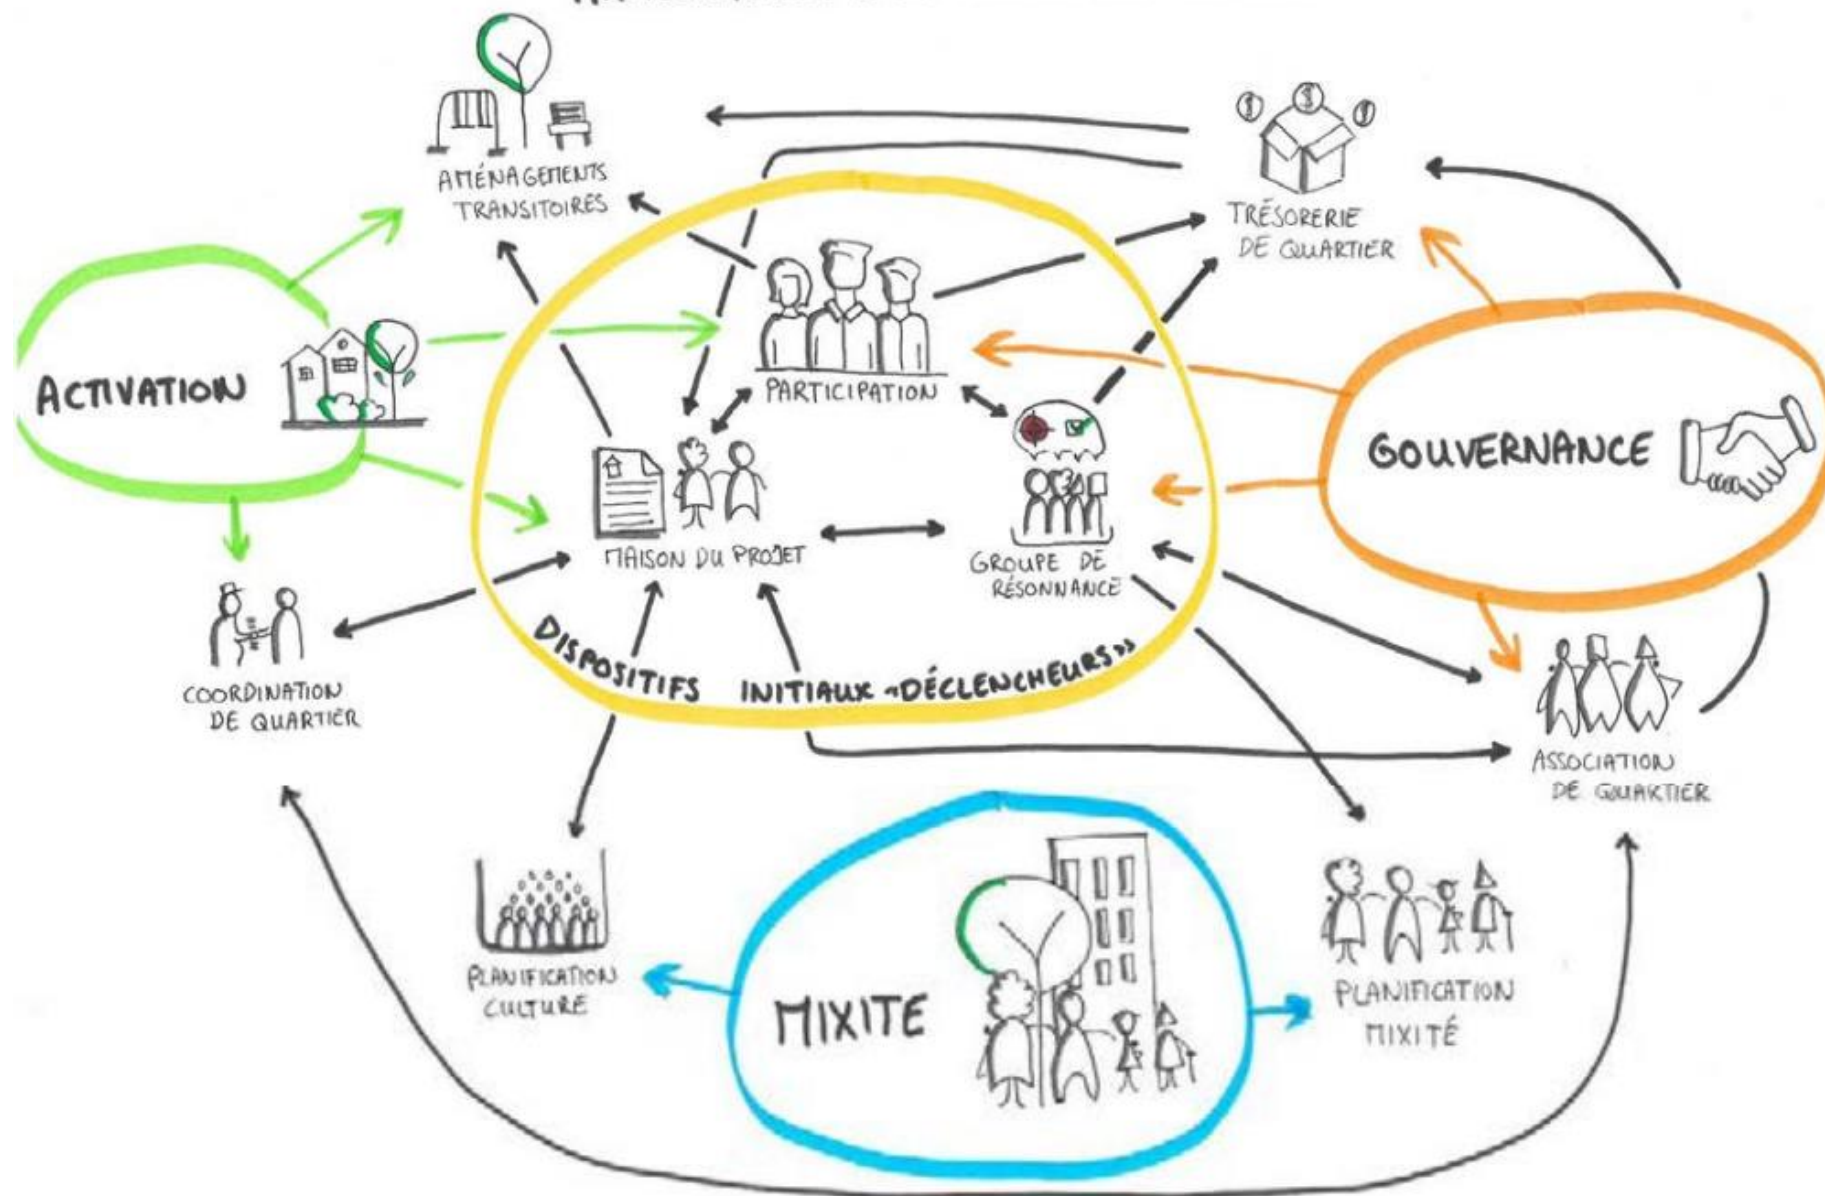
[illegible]

AMÉNAGEMENTS TRANSITOIRES

TRÉSORERIE DE QUARTIER

ACTIVATION

PARTICIPATION

GOUVERNANCE

MAISON DU PROJET

GROUPE DE RÉSONNANCE

COORDINATION DE QUARTIER

DISPOSITIFS INITIAUX «DÉCLENCHEURS»

ASSOCIATION DE QUARTIER

PLANIFICATION CULTURE

MIXITE

PLANIFICATION MIXITÉ